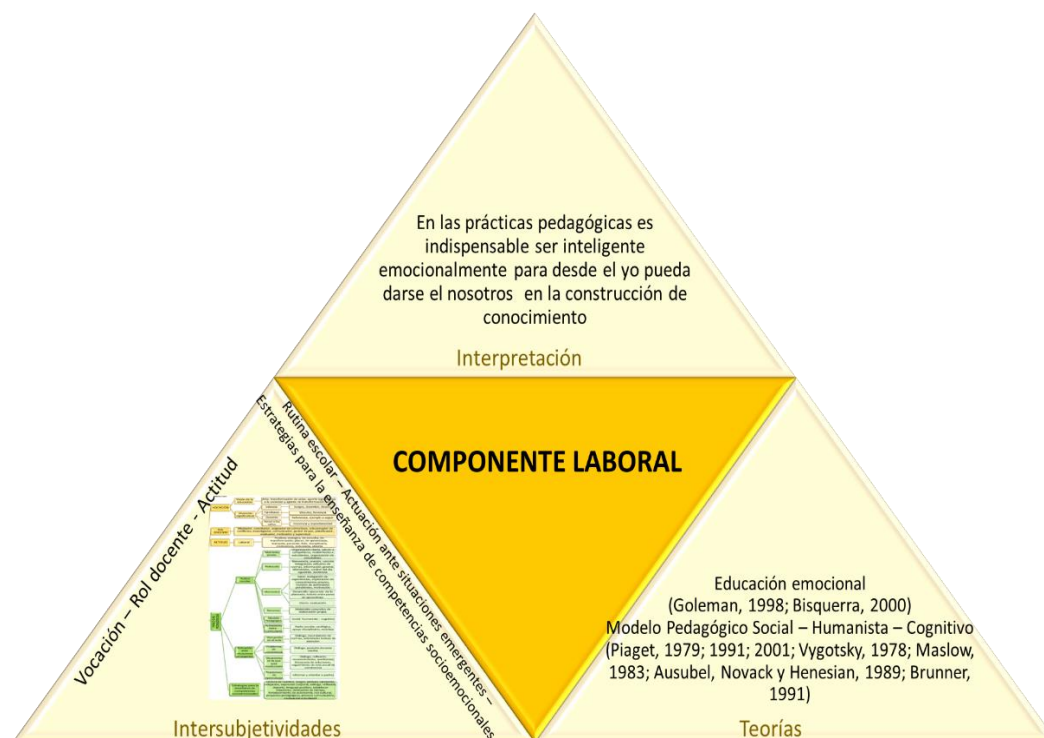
En las prácticas pedagógicas es indispensable ser inteligente emocionalmente para desde el yo pueda darse el nosotros en la construcción de conocimiento

Interpretación

COMPONENTE LABORAL

Vocación – Rol docente - Actitud

Rutina escolar – Actuación ante situaciones emergentes – Estrategias para la enseñanza de competencias socioemocionales

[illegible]

Intersubjetividades

Educación emocional
(Goleman, 1998; Bisquerra, 2000)
Modelo Pedagógico Social – Humanista – Cognitivo
(Piaget, 1979; 1991; 2001; Vygotsky, 1978; Maslow, 1983; Ausubel, Novack y Henesian, 1989; Brunner, 1991)

Teorías